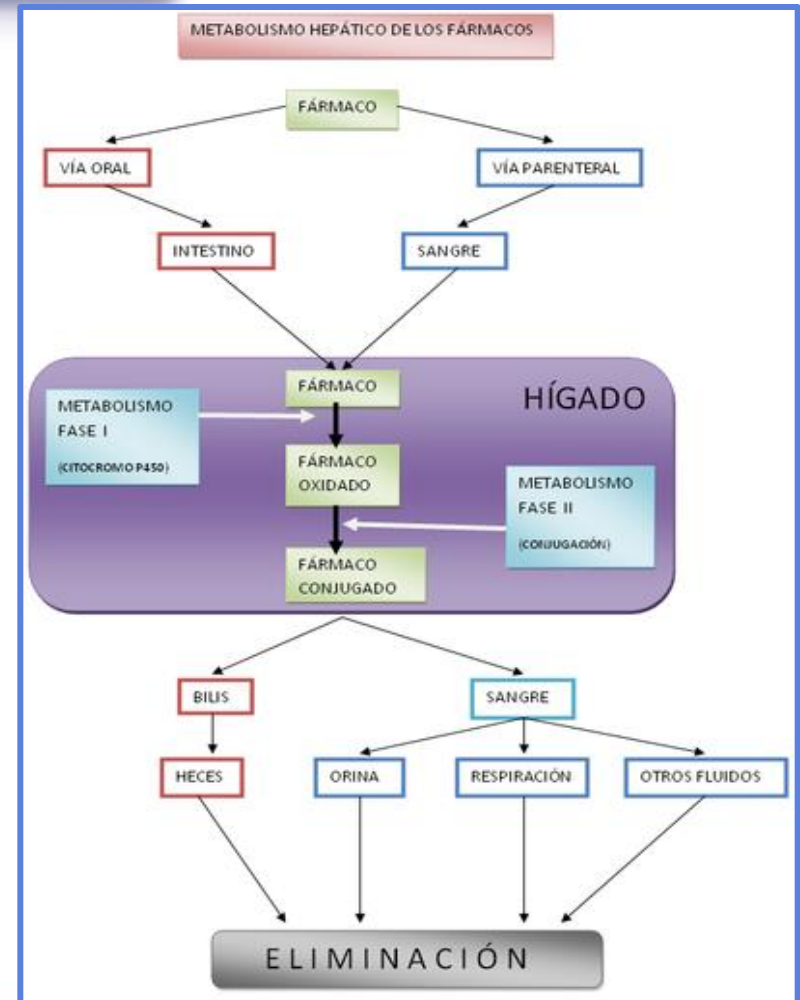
METABOLISMO HEPÁTICO DE LOS FÁRMACOS

FÁRMACO

VÍA ORAL

VÍA PARENTERAL

INTESTINO

SANGRE

HÍGADO

FÁRMACO

METABOLISMO FASE I

(CITOCROMO P450)

FÁRMACO OXIDADO

METABOLISMO FASE II

(CONJUGACIÓN)

FÁRMACO CONJUGADO

BILIS

SANGRE

HECES

ORINA

RESPIRACIÓN

OTROS FLUIDOS

ELIMINACIÓN